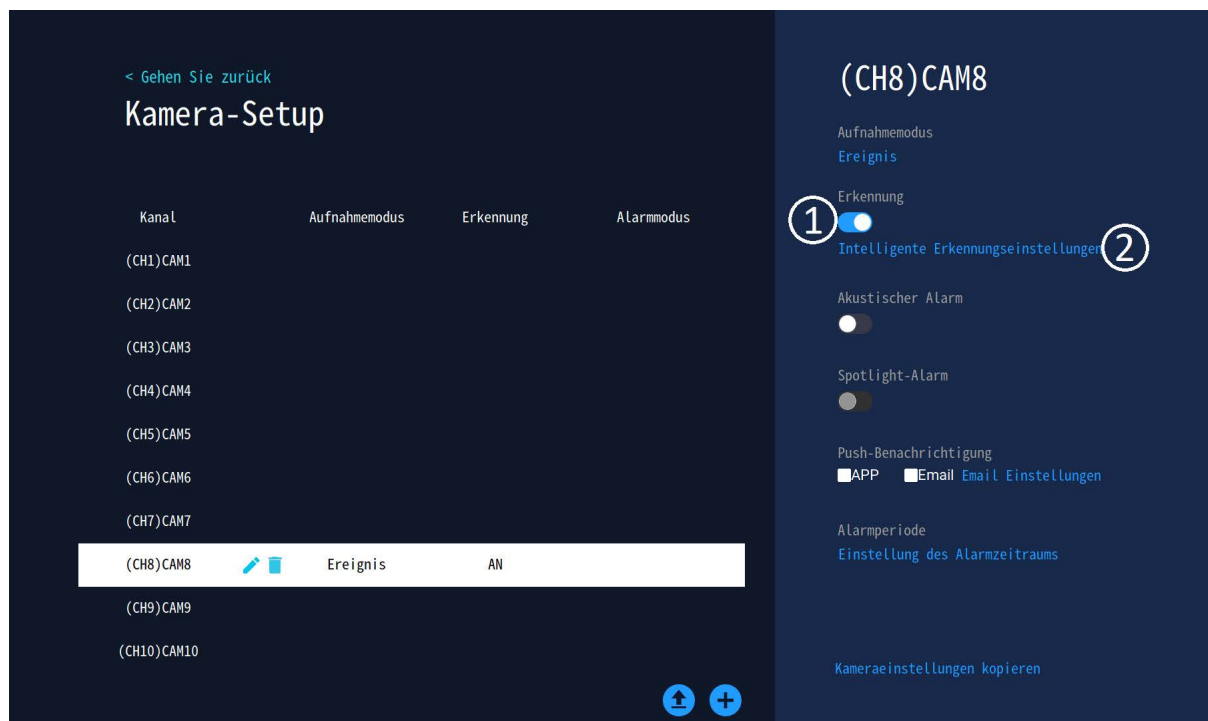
< Gehen Sie zurück

Kamera-Setup

| Kanal | Aufnahmemodus | Erkennung | Alarmmodus |
|---|---|---|---|
| (CH1)CAM1 | | | |
| (CH2)CAM2 | | | |
| (CH3)CAM3 | | | |
| (CH4)CAM4 | | | |
| (CH5)CAM5 | | | |
| (CH6)CAM6 | | | |
| (CH7)CAM7 | | | |
| (CH8)CAM8 | Ereignis | AN | |
| (CH9)CAM9 | | | |
| (CH10)CAM10 | | | |

(CH8)CAM8

Aufnahmemodus
Ereignis

Erkennung
①
Intelligente Erkennungseinstellungen ②

Akustischer Alarm

Spotlight-Alarm

Push-Benachrichtigung
APP Email Email Einstellungen

Alarmperiode
Einstellung des Alarmzeitraums

Kameraeinstellungen kopieren